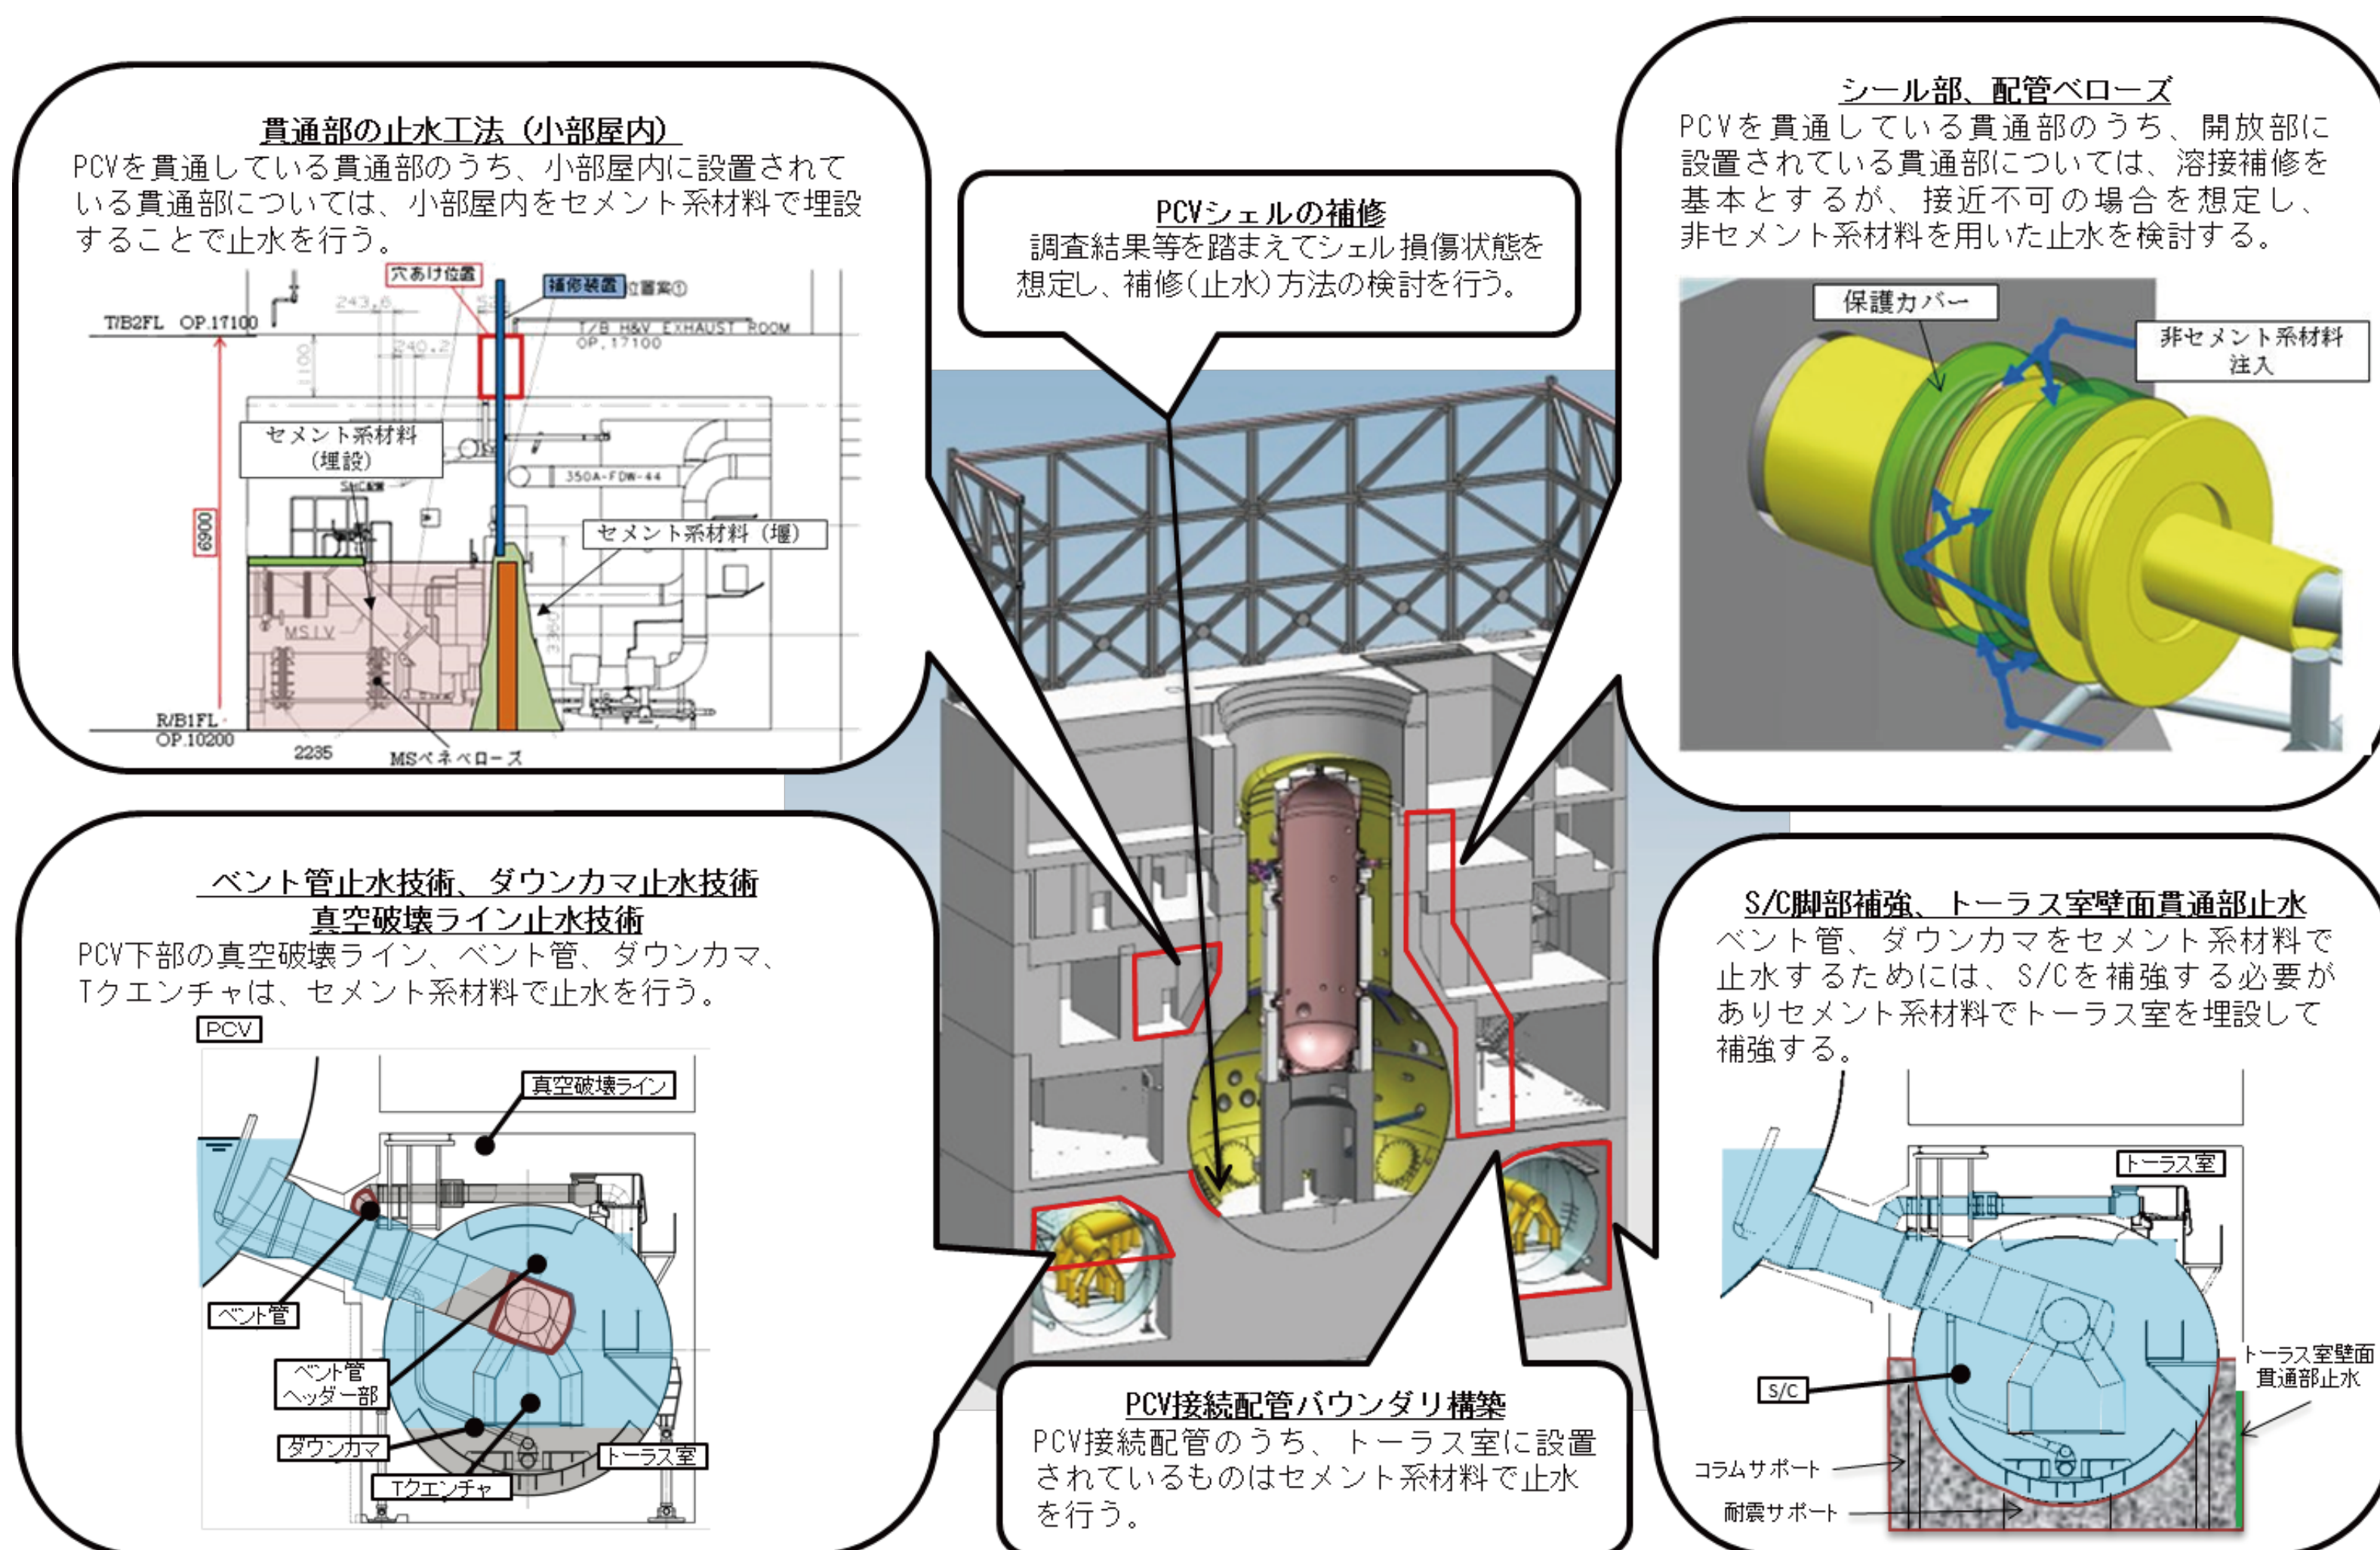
貫通部の止水工法（小部屋内）
PCVを貫通している貫通部のうち、小部屋内に設置されている貫通部については、小部屋内をセメント系材料で埋設することで止水を行う。

穴あけ位置
補修装置 設置案①
T/B2FL OP.17100
243.6
240.2
T/B H&V EXHAUST ROOM OP.17100
セメント系材料（埋設）
350A-FDW-44
セメント系材料（堰）
6900
MSIV
R/B1FL OP.10200
2235
MSベネベローズ

PCVシェルの補修
調査結果等を踏まえてシェル損傷状態を想定し、補修（止水）方法の検討を行う。

シール部、配管ベローズ
PCVを貫通している貫通部のうち、開放部に設置されている貫通部については、溶接補修を基本とするが、接近不可の場合を想定し、非セメント系材料を用いた止水を検討する。

保護カバー
非セメント系材料注入

ベント管止水技術、ダウンカマ止水技術
真空破壊ライン止水技術
PCV下部の真空破壊ライン、ベント管、ダウンカマ、Tクエンチャは、セメント系材料で止水を行う。

PCV
真空破壊ライン
ベント管
ベント管ヘッダー部
ダウンカマ
トーラス室
Tクエンチャ

PCV接続配管バウンダリ構築
PCV接続配管のうち、トーラス室に設置されているものはセメント系材料で止水を行う。

S/C脚部補強、トーラス室壁面貫通部止水
ベント管、ダウンカマをセメント系材料で止水するためには、S/Cを補強する必要がありセメント系材料でトーラス室を埋設して補強する。

トーラス室
S/C
トーラス室壁面貫通部止水
コラムサポート
耐震サポート